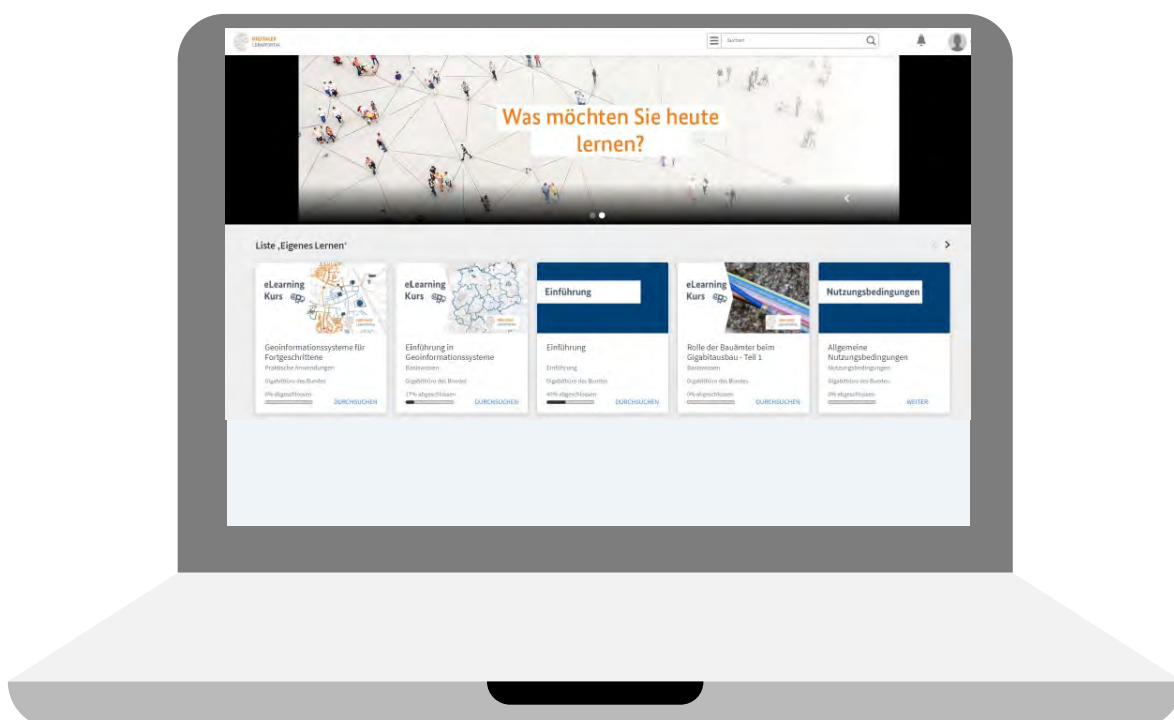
DIGITALES LERNPORTAL

Suchen

Was möchten Sie heute lernen?

Liste ‚Eigenes Lernen'

eLearning Kurs

Geoinformationssysteme für Fortgeschrittene
Praktische Anwendungen
Gigabitbüro des Bundes
0% abgeschlossen
DURCHSUCHEN

eLearning Kurs

Einführung in Geoinformationssysteme
Basiswissen
Gigabitbüro des Bundes
17% abgeschlossen
DURCHSUCHEN

Einführung

Einführung
Einführung
Gigabitbüro des Bundes
40% abgeschlossen
DURCHSUCHEN

eLearning Kurs

Rolle der Bauämter beim Gigabitausbau - Teil 1
Basiswissen
Gigabitbüro des Bundes
0% abgeschlossen
DURCHSUCHEN

Nutzungsbedingungen

Allgemeine Nutzungsbedingungen
Nutzungsbedingungen
Gigabitbüro des Bundes
0% abgeschlossen
WEITER